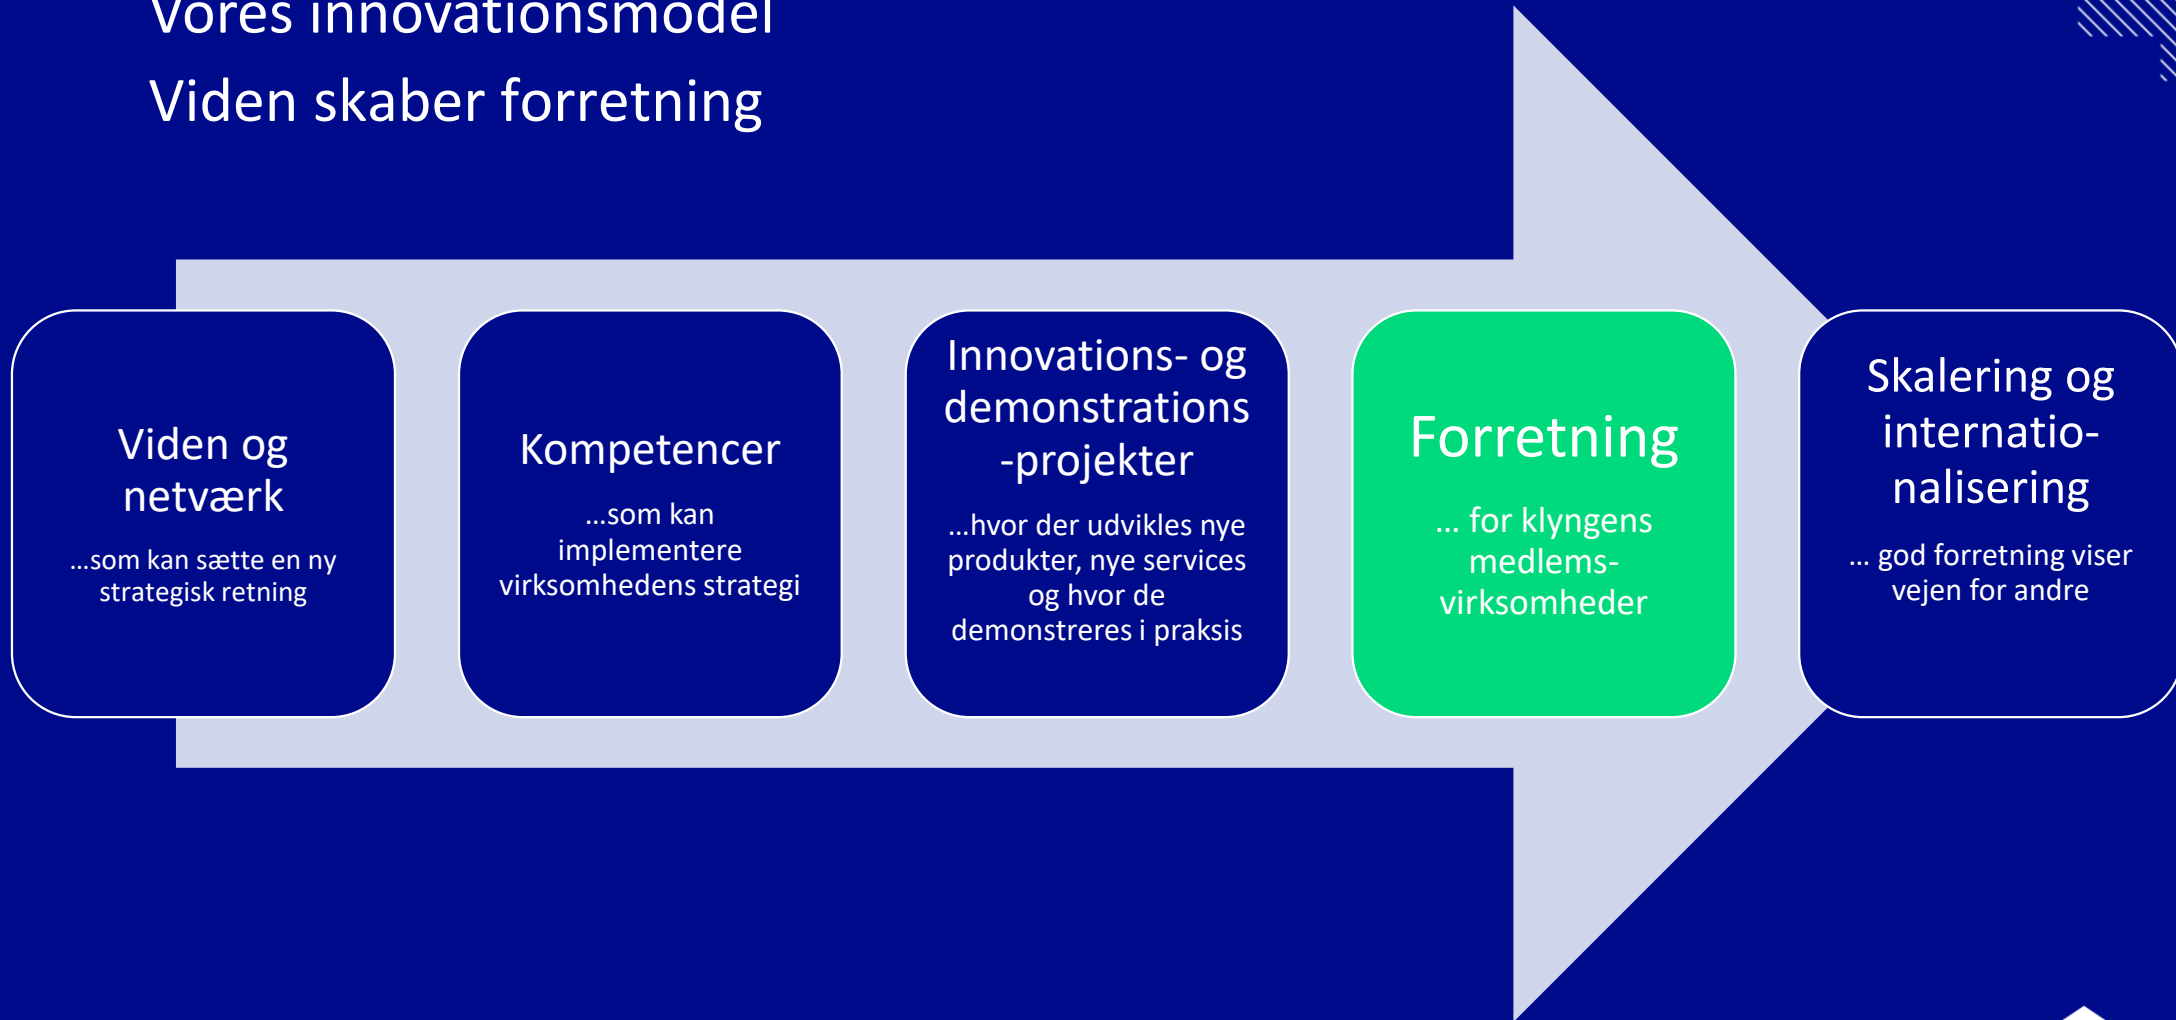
Vores innovationsmodel
Viden skaber forretning

Viden og netværk
…som kan sætte en ny strategisk retning

Kompetencer
…som kan implementere virksomhedens strategi

Innovations- og demonstrations -projekter
…hvor der udvikles nye produkter, nye services og hvor de demonstreres i praksis

Forretning
… for klyngens medlems-virksomheder

Skalering og internatio-nalisering
… god forretning viser vejen for andre